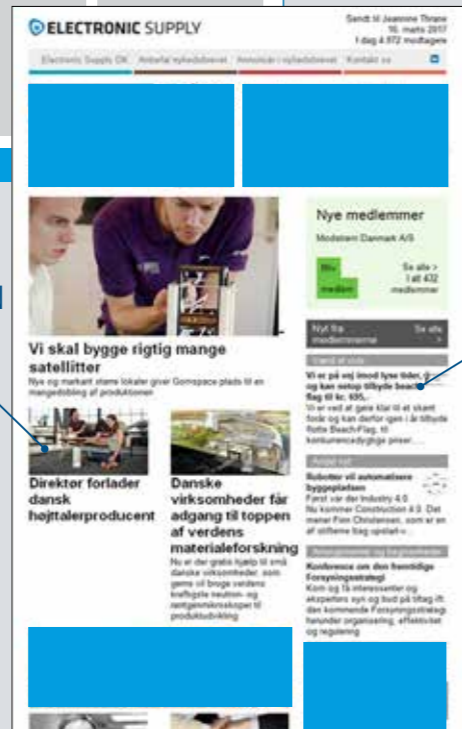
ELECTRONIC SUPPLY

Sendt til Jeannine Thrane
16. marts 2017
I dag 4.972 modtagere

Electronic Supply DK | Anbefal nyhedsbrevet | Annoncer i nyhedsbrevet | Kontakt os

Nye medlemmer

Modstrøm Danmark A/S

Bliv medlem

Se alle >
I alt 432 medlemmer

Nyt fra medlemmerne >

Se alle

Vi skal bygge rigtig mange satellitter

Nye og markant større lokaler giver Gomspace plads til en mangedobling af produktionen

Vi er på vej imod lyse tider, og kan netop tilbyde beach flag til kr. 695,-

Vi er ved at gøre klar til et skønt forår og kan derfor igen i år tilbyde flotte Beach-Flag, til konkurrencedygtige priser. ...

Robotter vil automatisere byggepladsen

Først var der Industry 4.0. Nu kommer Construction 4.0. Det mener Finn Christensen, som er en af stifterne bag opstart-...

Konference om den fremtidige Forsyningsstrategi

Kom og få interessenter og eksperters syn og bud på tiltag ift. den kommende Forsyningsstrategi herunder organisering, effektivitet og regulering

Direktør forlader dansk højttalerproducent

Danske virksomheder får adgang til toppen af verdens materialeforskning

Nu er der gratis hjælp til små danske virksomheder, som gerne vil bruge verdens kraftigste neutron- og røntgenmikroskoper til produktudvikling